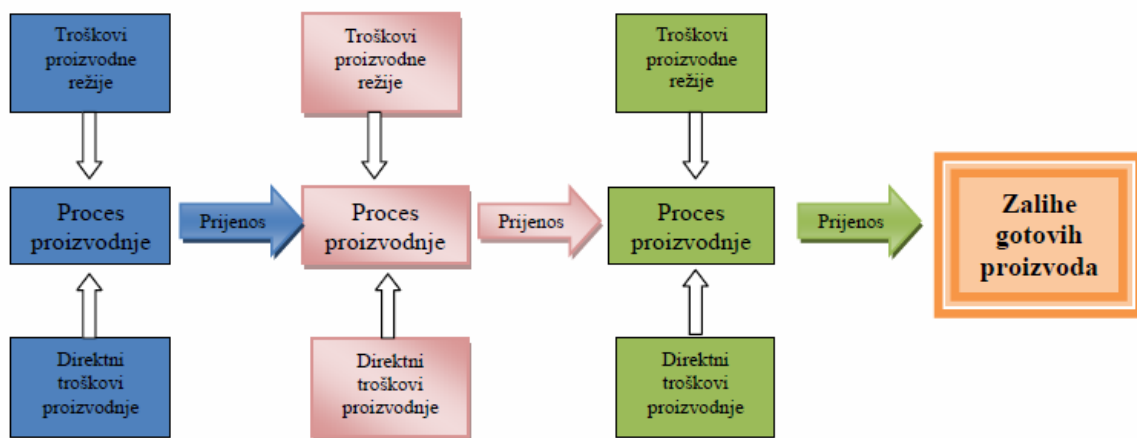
Troškovi proizvodne režije

Troškovi proizvodne režije

Troškovi proizvodne režije

Proces proizvodnje

Prijenos

Proces proizvodnje

Prijenos

Proces proizvodnje

Prijenos

Zalihe gotovih proizvoda

Direktni troškovi proizvodnje

Direktni troškovi proizvodnje

Direktni troškovi proizvodnje